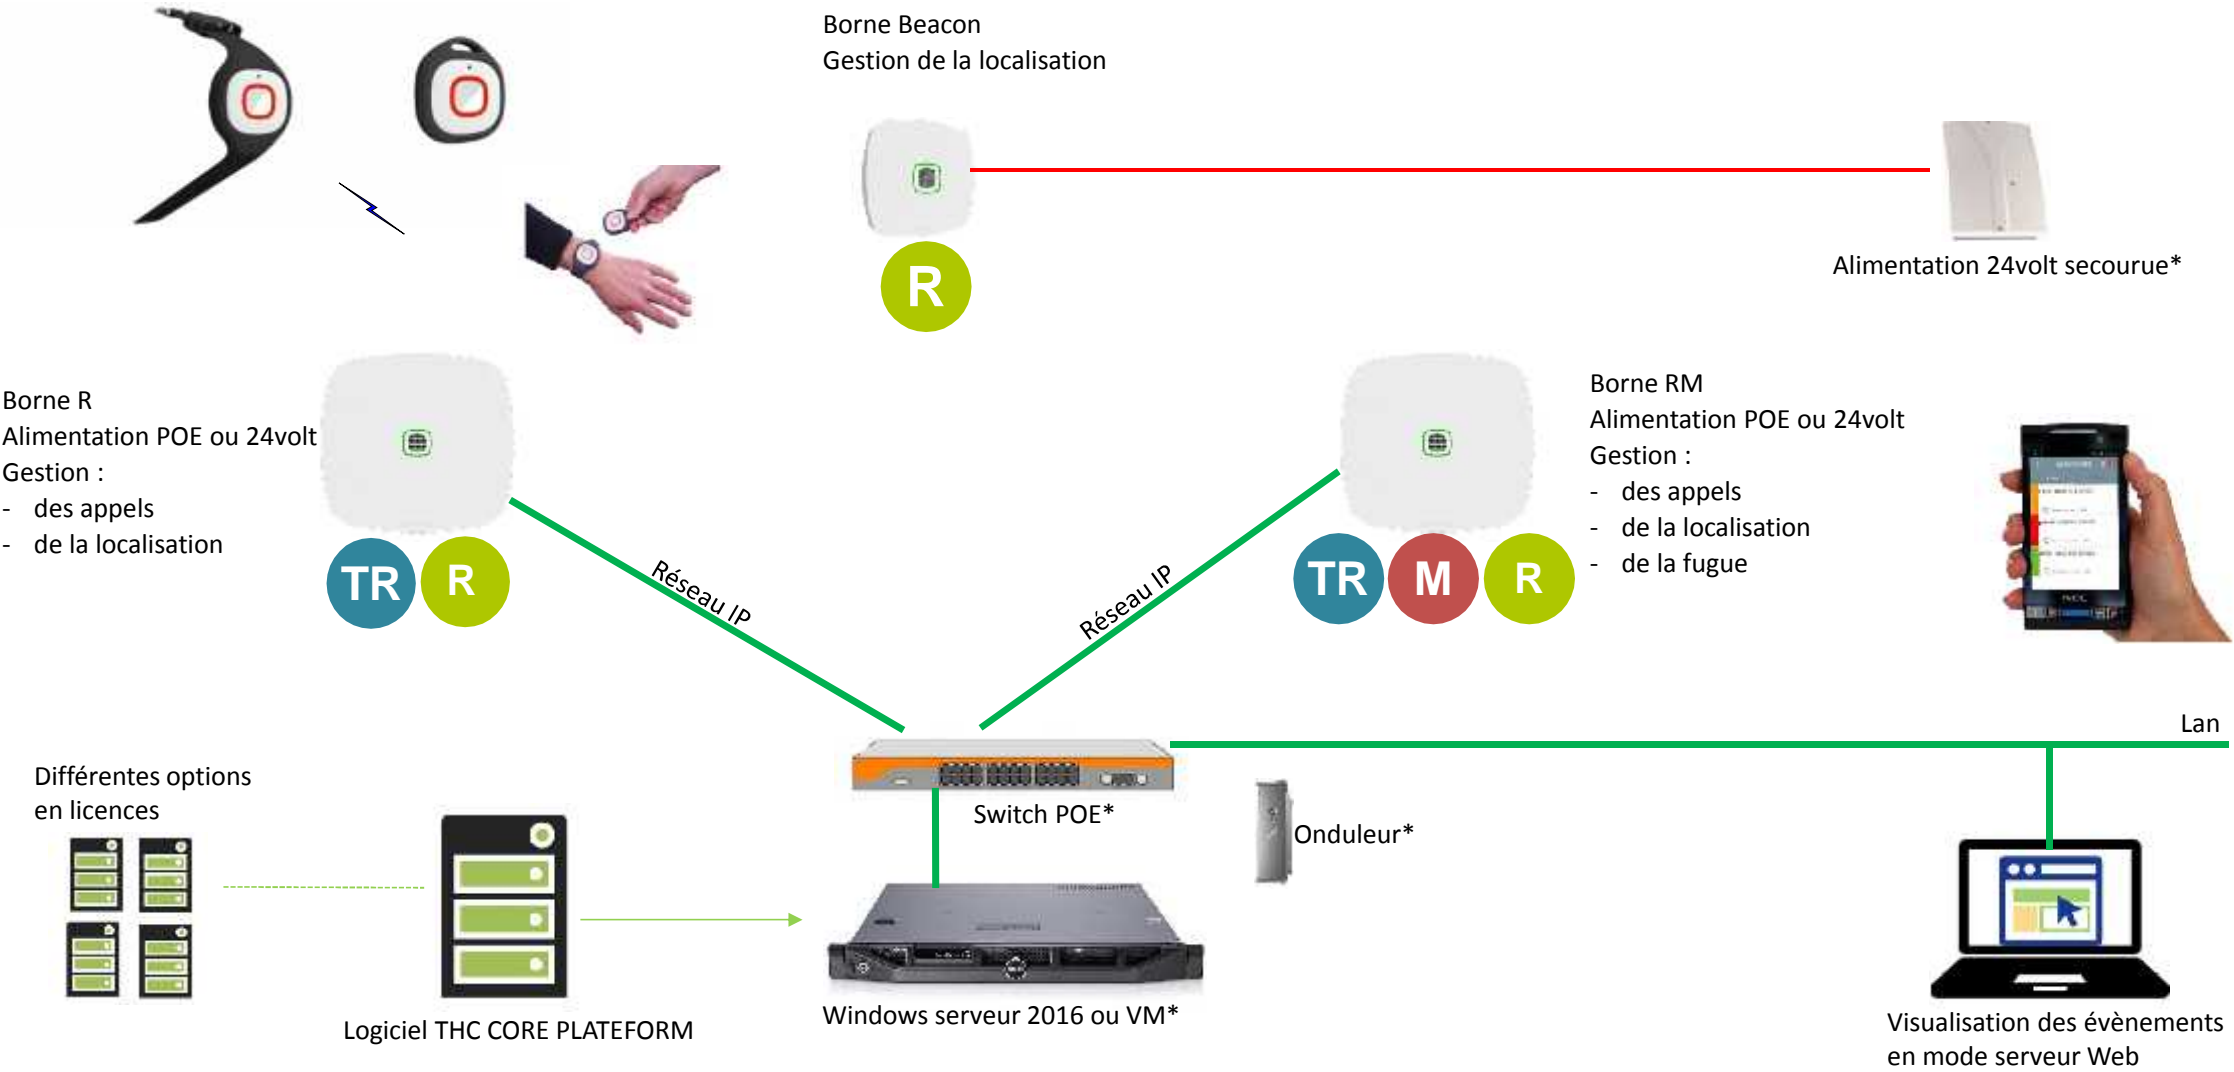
Borne Beacon
Gestion de la localisation

R

Alimentation 24volt secourue*

Borne R
Alimentation POE ou 24volt
Gestion :
- des appels
- de la localisation

TR R

Réseau IP

Réseau IP

TR M R

Borne RM
Alimentation POE ou 24volt
Gestion :
- des appels
- de la localisation
- de la fugue

Lan

Différentes options
en licences

Switch POE*

Onduleur*

Logiciel THC CORE PLATEFORM

Windows serveur 2016 ou VM*

Visualisation des évènements
en mode serveur Web